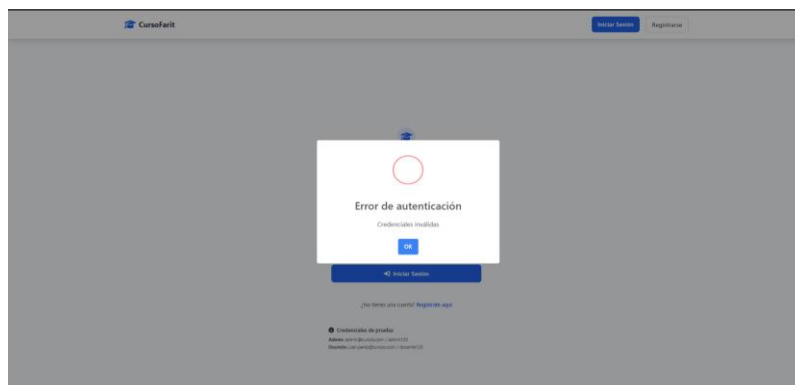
CursoFarit

Iniciar Sesión

Registrarse

Error de autenticación

Credenciales inválidas

OK

Iniciar Sesión

¿No tienes una cuenta? Regístrate aquí

Credenciales de prueba:

Admin: admin@cursos.com / admin123

Docente: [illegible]